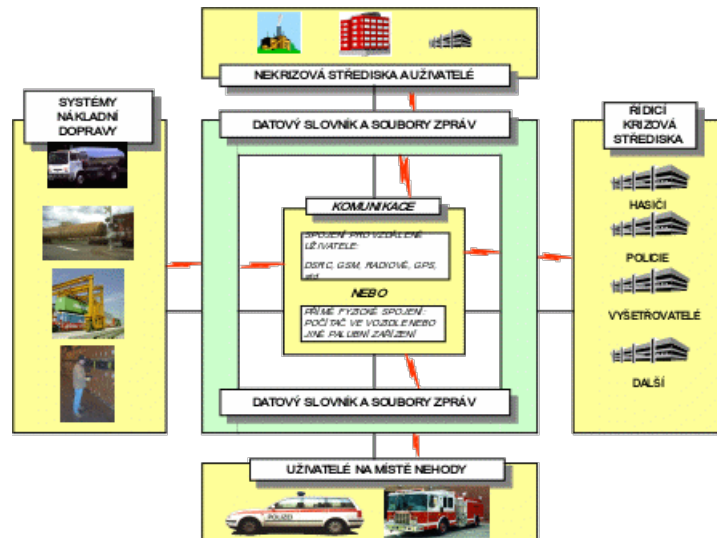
NEKRIZOVÁ STŘEDISKA A UŽIVATELÉ

SYSTÉMY NÁKLADNÍ DOPRAVY

DATOVÝ SLOVNÍK A SOUBORY ZPRÁV

ŘÍDICÍ KRIZOVÁ STŘEDISKA

KOMUNIKACE

SPOJENÍ PRO VZDÁLENÉ UŽIVATELE:

DSRC, GSM, RADIOVÉ, GPS, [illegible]

NEBO

PŘÍMÉ FYZICKÉ SPOJENÍ: POČÍTAČ VE VOZIDLE NEBO JINÉ PALUBNÍ ZAŘÍZENÍ

HASIČI

POLICIE

VYŠETŘOVATELÉ

DALŠÍ

DATOVÝ SLOVNÍK A SOUBORY ZPRÁV

UŽIVATELÉ NA MÍSTĚ NEHODY

POLIZEI